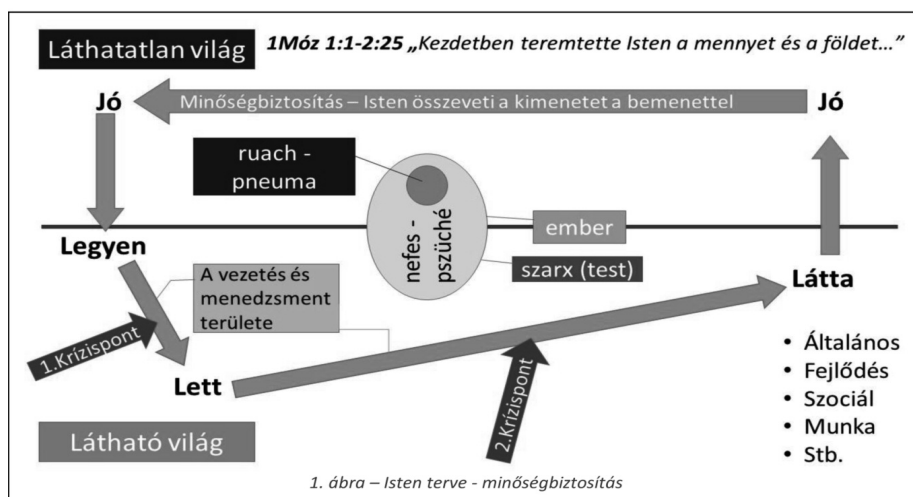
Láthatatlan világ

1Móz 1:1-2:25 „Kezdetben teremtette Isten a mennyet és a földet…"

Jó

Minőségbiztosítás – Isten összeveti a kimenetet a bemenettel

Jó

ruach - pneuma

nefes - pszüché

ember

szarx (test)

Legyen

A vezetés és menedzsment területe

Látta

1.Krízispont

Lett

2.Krízispont

• Általános
• Fejlődés
• Szociál
• Munka
• Stb.

Látható világ

1. ábra – Isten terve - minőségbiztosítás